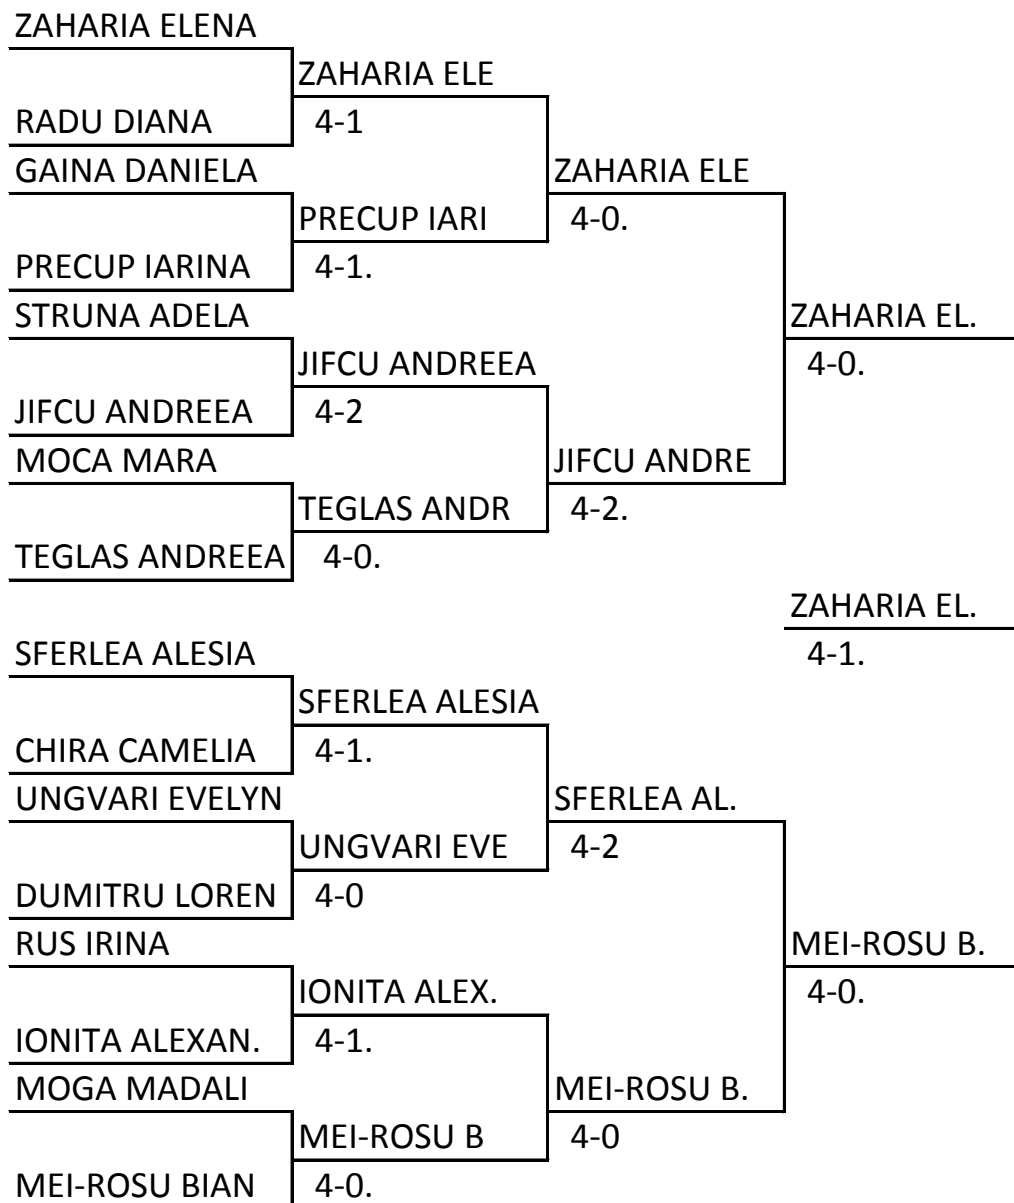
ZAHARIA ELENA
ZAHARIA ELE
RADU DIANA
4-1
GAINA DANIELA
ZAHARIA ELE
PRECUP IARI
4-0.
PRECUP IARINA
4-1.
STRUNA ADELA
ZAHARIA EL.
JIFCU ANDREEA
4-0.
JIFCU ANDREEA
4-2
MOCA MARA
JIFCU ANDRE
TEGLAS ANDR
4-2.
TEGLAS ANDREEA
4-0.

ZAHARIA EL.
SFERLEA ALESIA
4-1.
SFERLEA ALESIA
CHIRA CAMELIA
4-1.
UNGVARI EVELYN
SFERLEA AL.
UNGVARI EVE
4-2
DUMITRU LOREN
4-0
RUS IRINA
MEI-ROSU B.
IONITA ALEX.
4-0.
IONITA ALEXAN.
4-1.
MOGA MADALI
MEI-ROSU B.
MEI-ROSU B
4-0
MEI-ROSU BIAN
4-0.